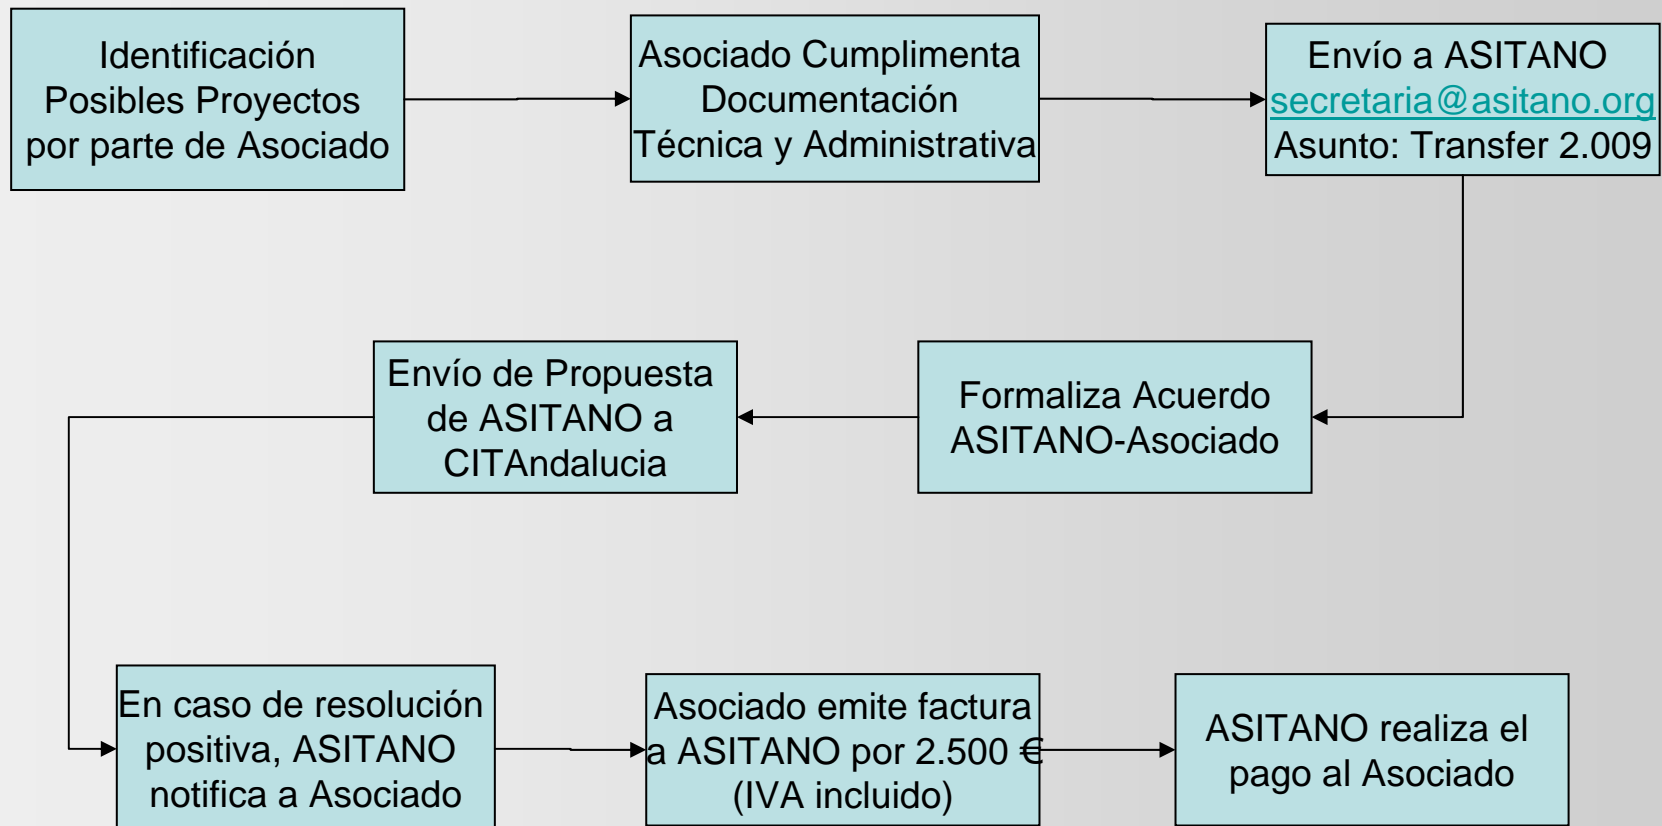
Identificación Posibles Proyectos por parte de Asociado

Asociado Cumplimenta Documentación Técnica y Administrativa

Envío a ASITANO secretaria@asitano.org Asunto: Transfer 2.009

Formaliza Acuerdo ASITANO-Asociado

Envío de Propuesta de ASITANO a CITAndalucia

En caso de resolución positiva, ASITANO notifica a Asociado

Asociado emite factura a ASITANO por 2.500 € (IVA incluido)

ASITANO realiza el pago al Asociado